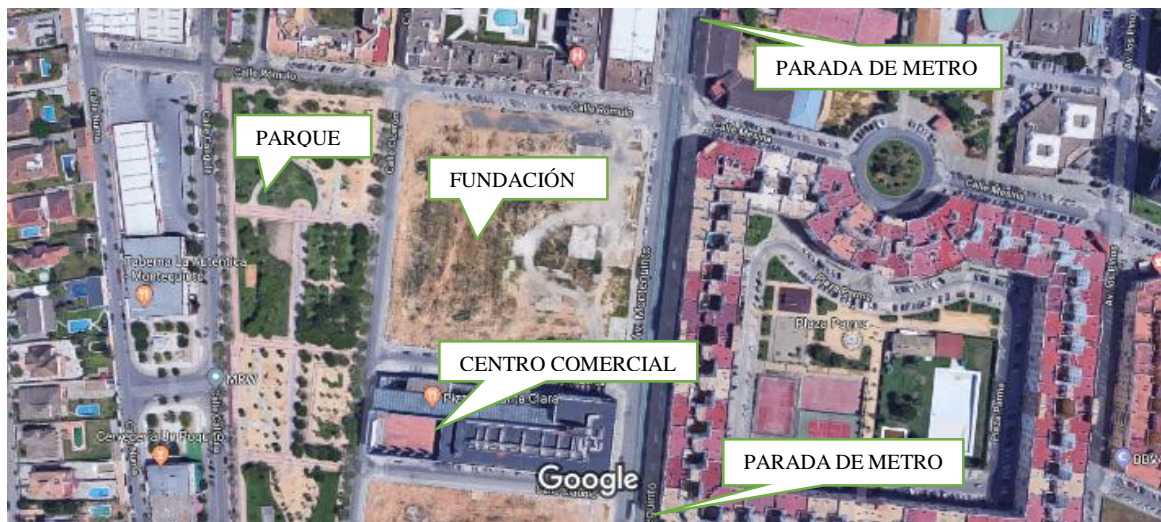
PARADA DE METRO

PARQUE

FUNDACIÓN

CENTRO COMERCIAL

PARADA DE METRO

Calle Rómulo

Calle Rómulo

Calle Mesina

Calle Mesina

Taberna La Auténtica Montequinto

Plaza Parma

Cervecería Dr Foat

MRW

Google

Av. Montequinto

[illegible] Clara

BBV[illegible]